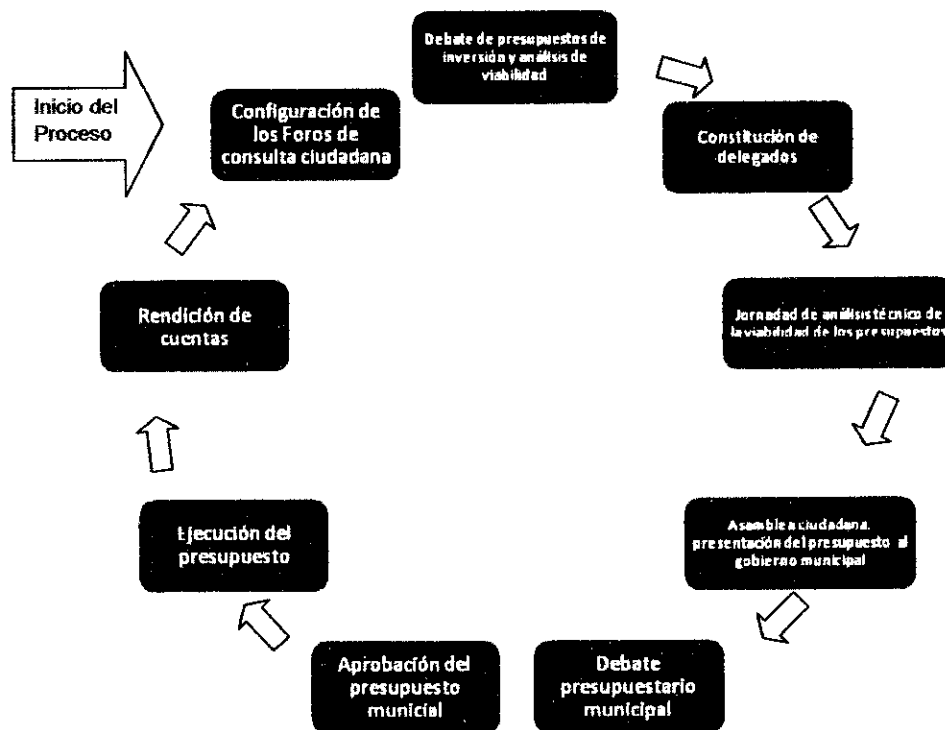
Inicio del Proceso

Configuración de los Foros de consulta ciudadana

Debate de presupuestos de inversión y análisis de viabilidad

Constitución de delegados

Jornadad de análisis técnico de la viabilidad de los presupuestos

Asamblea ciudadana. presentación del presupuesto al gobierno municipal

Debate presupuestario municipal

Aprobación del presupuesto municial

Ejecución del presupuesto

Rendición de cuentas